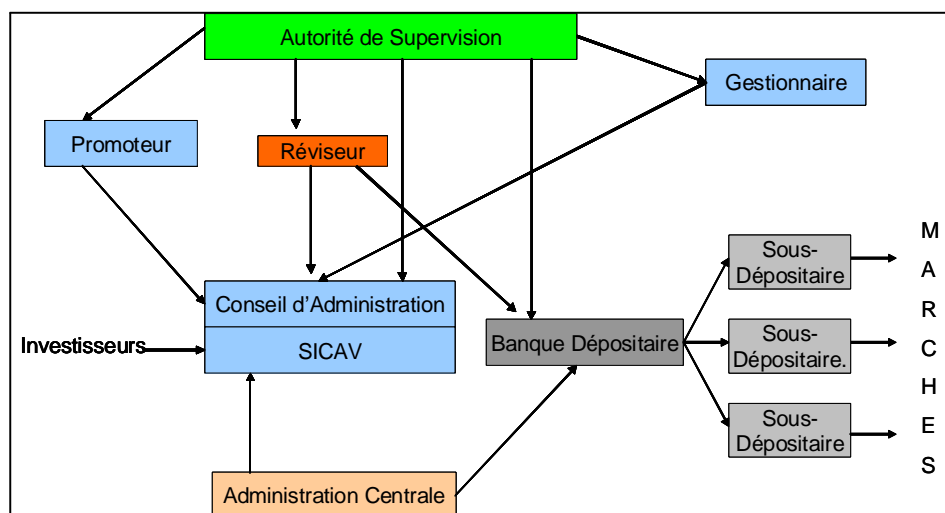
Autorité de Supervision

Gestionnaire

Promoteur

Réviseur

Sous-Dépositaire

Conseil d'Administration

SICAV

Investisseurs

Banque Dépositaire

Sous-Dépositaire.

Sous-Dépositaire

Administration Centrale

M
A
R
C
H
E
S